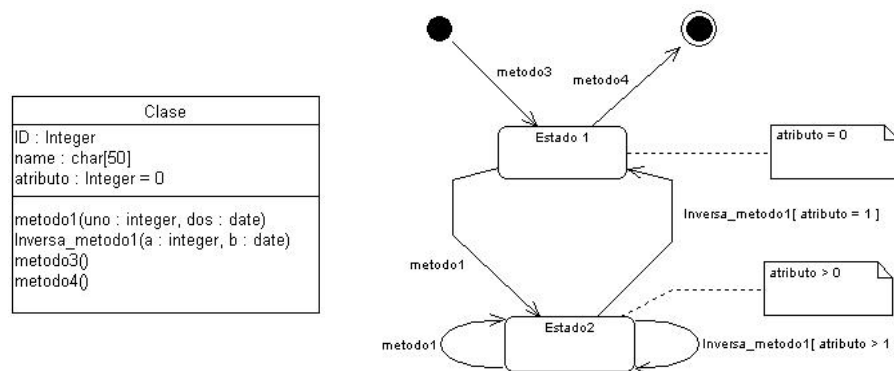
Clase

ID : Integer
name : char[50]
atributo : Integer = 0

metodo1(uno : integer, dos : date)
Inversa_metodo1(a : integer, b : date)
metodo3()
metodo4()

metodo3
metodo4
Estado 1
atributo = 0
Inversa_metodo1[ atributo = 1 ]
metodo1
atributo > 0
Estado2
metodo1
Inversa_metodo1[ atributo > 1